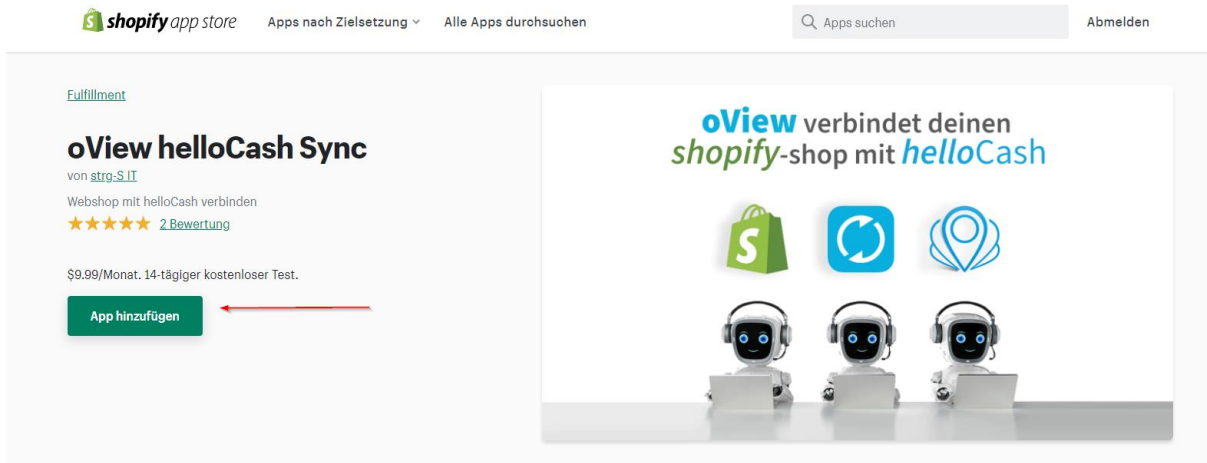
shopify app store

Apps nach Zielsetzung

Alle Apps durchsuchen

Apps suchen

Abmelden

Fulfillment

oView helloCash Sync

von strg-S IT

Webshop mit helloCash verbinden

★★★★★ 2 Bewertung

$9.99/Monat. 14-tägiger kostenloser Test.

App hinzufügen

oView verbindet deinen shopify-shop mit helloCash